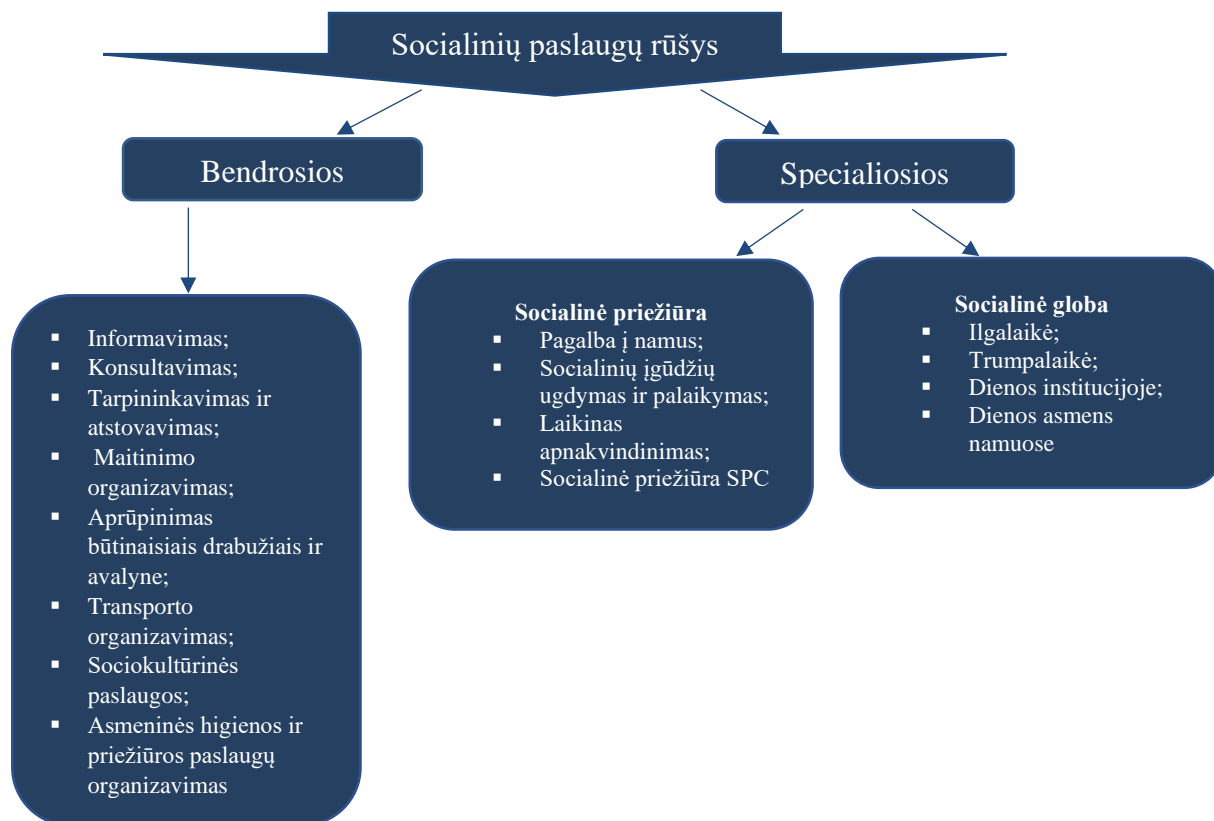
Socialinių paslaugų rūšys

Bendrosios

Specialiosios

- Informavimas;
- Konsultavimas;
- Tarpininkavimas ir atstovavimas;
- Maitinimo organizavimas;
- Aprūpinimas būtinaisiais drabužiais ir avalyne;
- Transporto organizavimas;
- Sociokultūrinės paslaugos;
- Asmeninės higienos ir priežiūros paslaugų organizavimas

**Socialinė priežiūra**
- Pagalba į namus;
- Socialinių įgūdžių ugdymas ir palaikymas;
- Laikinas apnakvindinimas;
- Socialinė priežiūra SPC

**Socialinė globa**
- Ilgalaikė;
- Trumpalaikė;
- Dienos institucijoje;
- Dienos asmens namuose